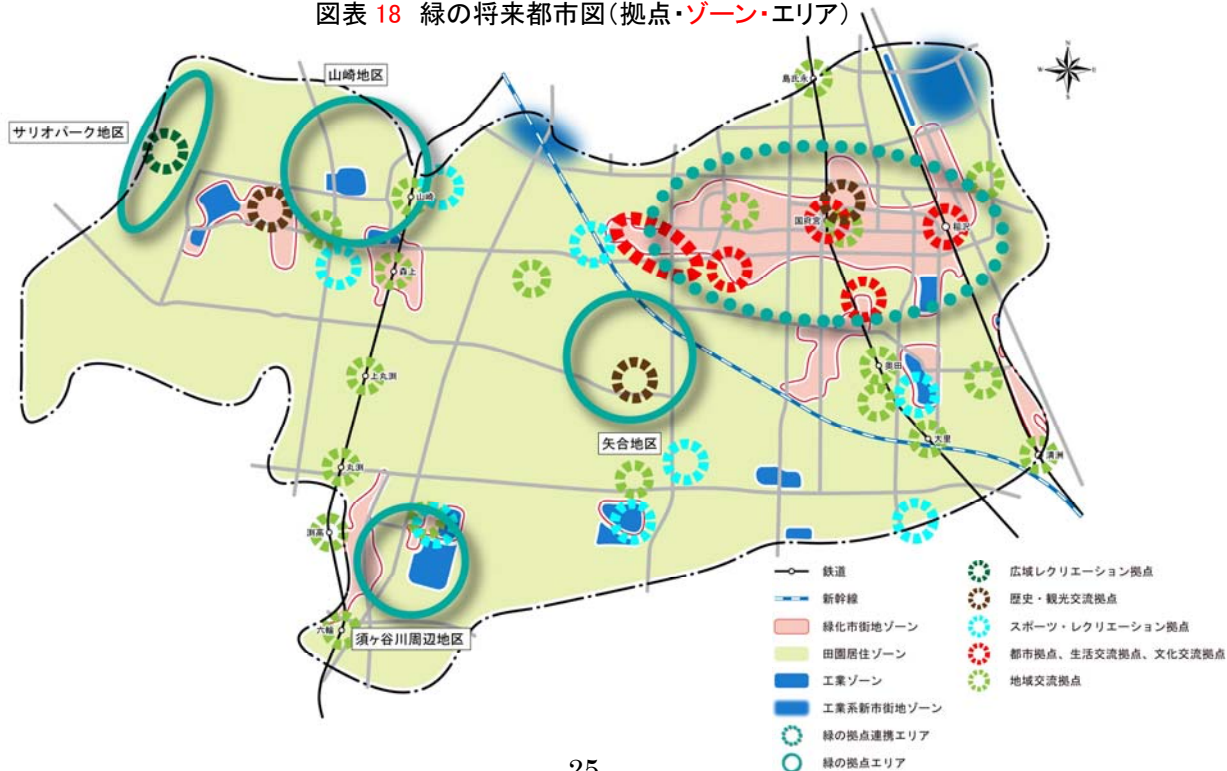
図表 18 緑の将来都市図(拠点・ゾーン・エリア)

山崎地区

サリオパーク地区

島氏永

山崎

国府宮

稲沢

森上

上丸渕

矢合地区

奥田

大里

丸渕

清洲

渕高

須ヶ谷川周辺地区

六輪

鉄道
新幹線
緑化市街地ゾーン
田園居住ゾーン
工業ゾーン
工業系新市街地ゾーン
緑の拠点連携エリア
緑の拠点エリア

広域レクリエーション拠点
歴史・観光交流拠点
スポーツ・レクリエーション拠点
都市拠点、生活交流拠点、文化交流拠点
地域交流拠点

25